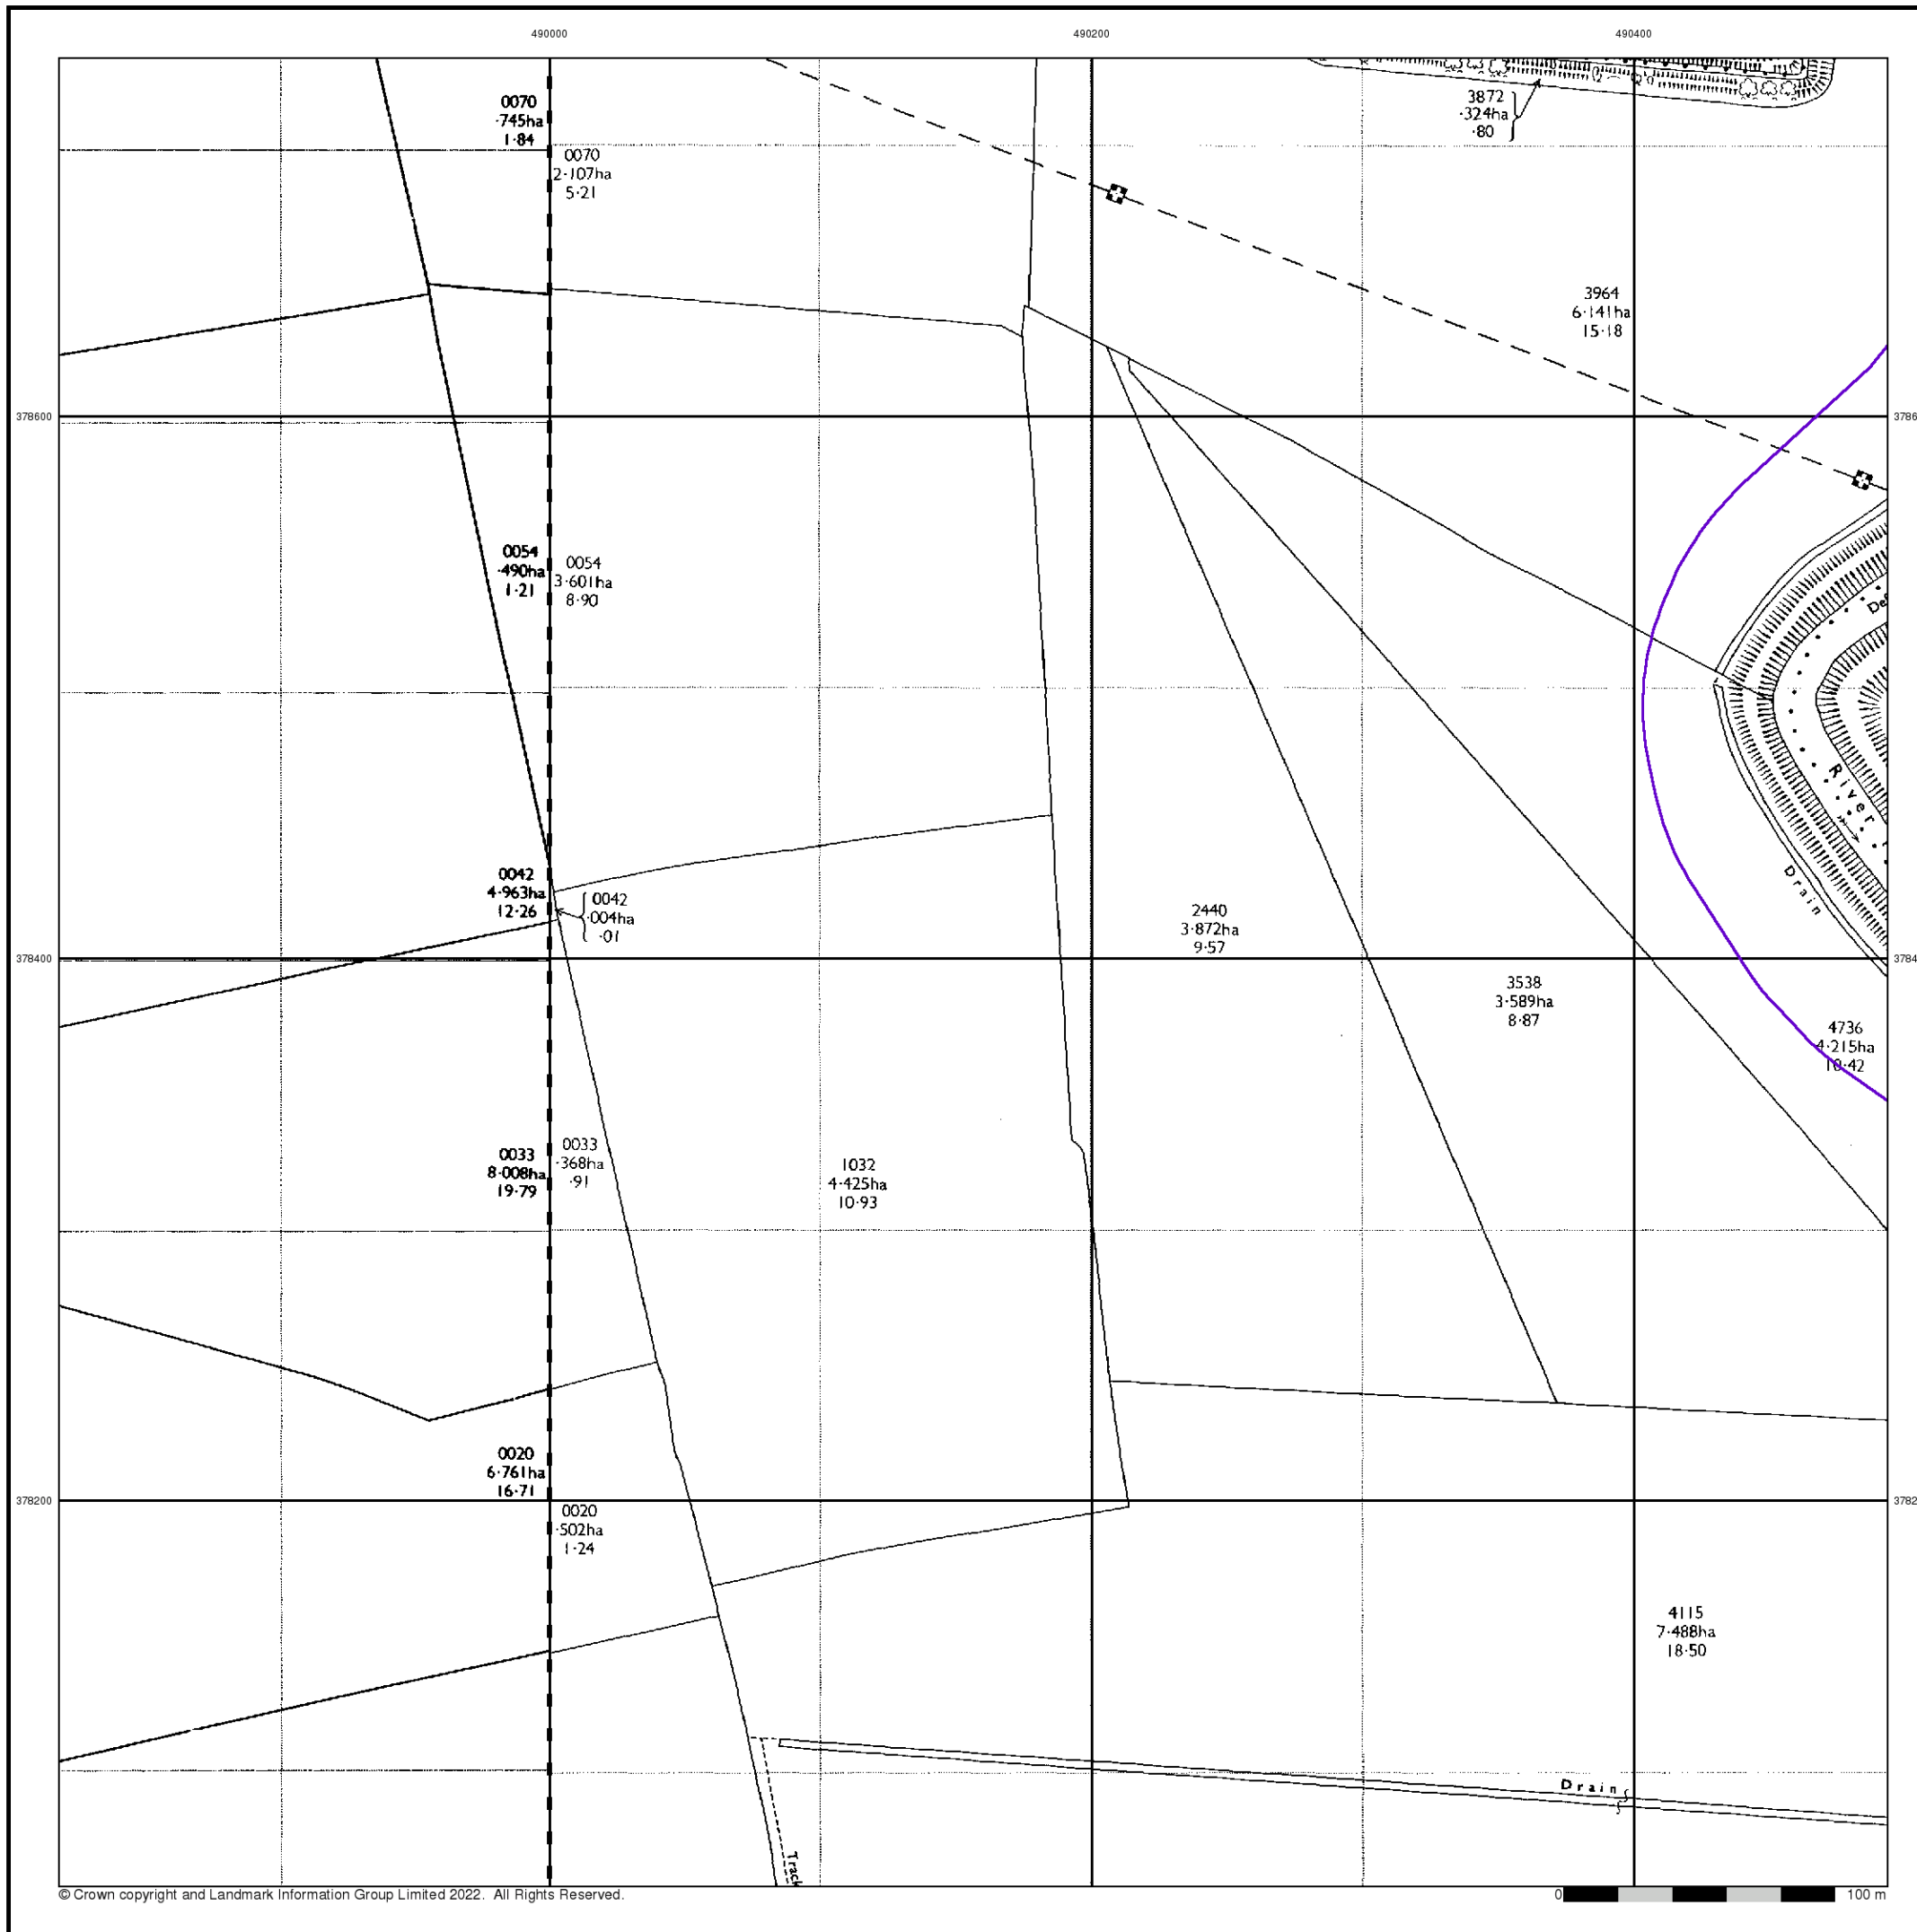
490000
490200
490400

3872
·324ha
·80

0070
·745ha
1·84

0070
2·107ha
5·21

3964
6·141ha
15·18

378600
3786

0054
·490ha
1·21

0054
3·601ha
8·90

De

River

Drain

0042
4·963ha
12·26

0042
·004ha
·01

2440
3·872ha
9·57

378400
3784

3538
3·589ha
8·87

4736
4·215ha
10·42

0033
8·008ha
19·79

0033
·368ha
·91

1032
4·425ha
10·93

0020
6·761ha
16·71

378200
3782

0020
·502ha
1·24

4115
7·488ha
18·50

Drain

Track

© Crown copyright and Landmark Information Group Limited 2022. All Rights Reserved.

0
100 m